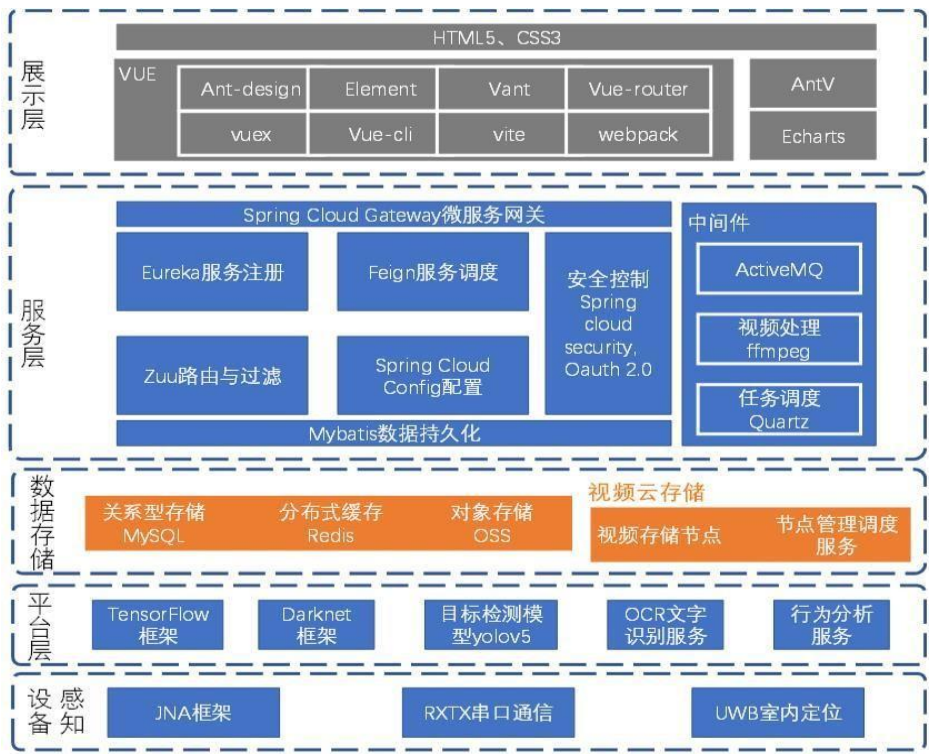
展示层

HTML5、CSS3

VUE

| Ant-design | Element | Vant | Vue-router |
|---|---|---|---|
| vuex | Vue-cli | vite | webpack |

AntV

Echarts

服务层

Spring Cloud Gateway微服务网关

Eureka服务注册

Feign服务调度

安全控制 Spring cloud security, Oauth 2.0

Zuu路由与过滤

Spring Cloud Config配置

Mybatis数据持久化

中间件

ActiveMQ

视频处理 ffmpeg

任务调度 Quartz

数据存储

关系型存储 MySQL

分布式缓存 Redis

对象存储 OSS

视频云存储

视频存储节点

节点管理调度服务

平台层

TensorFlow框架

Darknet框架

目标检测模型yolov5

OCR文字识别服务

行为分析服务

设备感知

JNA框架

RXTX串口通信

UWB室内定位